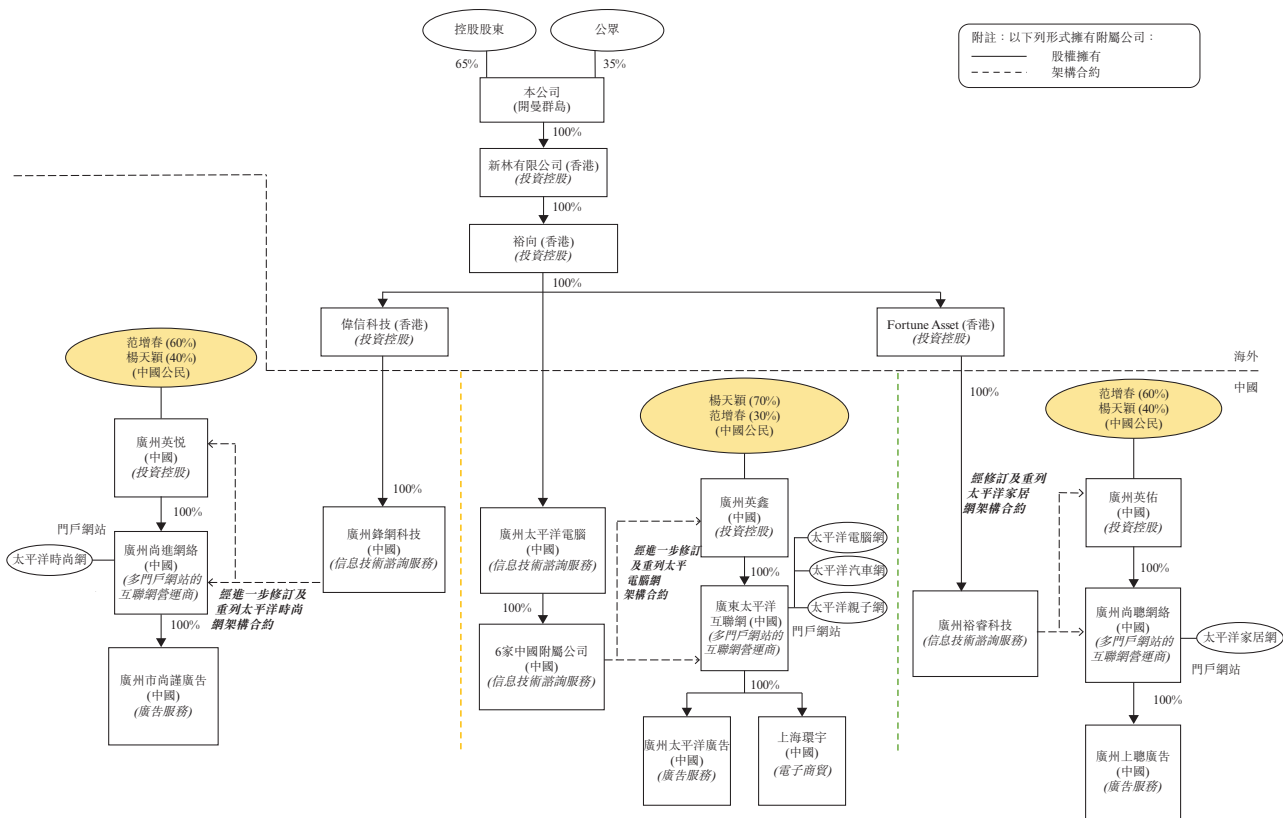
控股股東
公眾
65%
35%
本公司
(開曼群島)
100%
新林有限公司 (香港)
(投資控股)
100%
裕向 (香港)
(投資控股)
100%

附註：以下列形式擁有附屬公司：
股權擁有
架構合約

偉信科技 (香港)
(投資控股)
Fortune Asset (香港)
(投資控股)
海外
中國

范增春 (60%)
楊天穎 (40%)
(中國公民)
廣州英悅
(中國)
(投資控股)
100%
門戶網站
太平洋時尚網
廣州尚進網絡
(中國)
(多門戶網站的互聯網營運商)
經進一步修訂及重列太平洋時尚網架構合約
100%
廣州市尚謹廣告
(中國)
(廣告服務)

100%
廣州鋒網科技
(中國)
(信息技術諮詢服務)

廣州太平洋電腦
(中國)
(信息技術諮詢服務)
100%
6家中國附屬公司
(中國)
(信息技術諮詢服務)
經進一步修訂及重列太平洋電腦網架構合約

楊天穎 (70%)
范增春 (30%)
(中國公民)
廣州英鑫
(中國)
(投資控股)
太平洋電腦網
太平洋汽車網
太平洋親子網
100%
廣東太平洋互聯網 (中國)
(多門戶網站的互聯網營運商)
門戶網站
100%
廣州太平洋廣告
(中國)
(廣告服務)
上海環宇
(中國)
(電子商貿)

100%
經修訂及重列太平洋家居網架構合約
廣州裕睿科技
(信息技術諮詢服務)

范增春 (60%)
楊天穎 (40%)
(中國公民)
廣州英佑
(中國)
(投資控股)
100%
廣州尚聽網絡
(中國)
(多門戶網站的互聯網營運商)
太平洋家居網
門戶網站
100%
廣州上聽廣告
(中國)
(廣告服務)